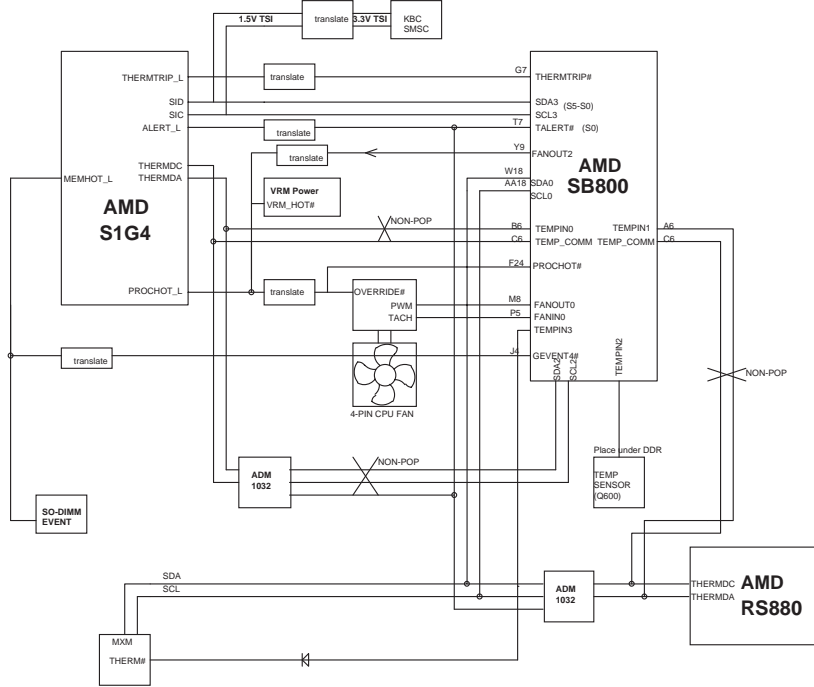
1.5V TSI
translate
3.3V TSI
KBC
SMSC

THERMTRIP_L
translate
G7
THERMTRIP#
SID
SDA3 (S5-S0)
SIC
SCL3
ALERT_L
translate
T7
TALERT# (S0)
translate
Y9
FANOUT2
AMD
SB800
W18
SDA0
AA18
SCL0
THERMDC
THERMDA
MEMHOT_L
VRM Power
VRM_HOT#
AMD
S1G4
NON-POP
B6
TEMPIN0
TEMPIN1
A6
C6
TEMP_COMM
TEMP_COMM
C6
F24
PROCHOT#
PROCHOT_L
translate
OVERRIDE#
PWM
M8
FANOUT0
TACH
P5
FANIN0
TEMPIN3
translate
J4
GEVENT4#
SDA2
SCL2
TEMPIN2
NON-POP
4-PIN CPU FAN
Place under DDR
ADM
1032
NON-POP
TEMP
SENSOR
(Q600)
SO-DIMM
EVENT
SDA
SCL
ADM
1032
THERMDC
THERMDA
AMD
RS880
MXM
THERM#